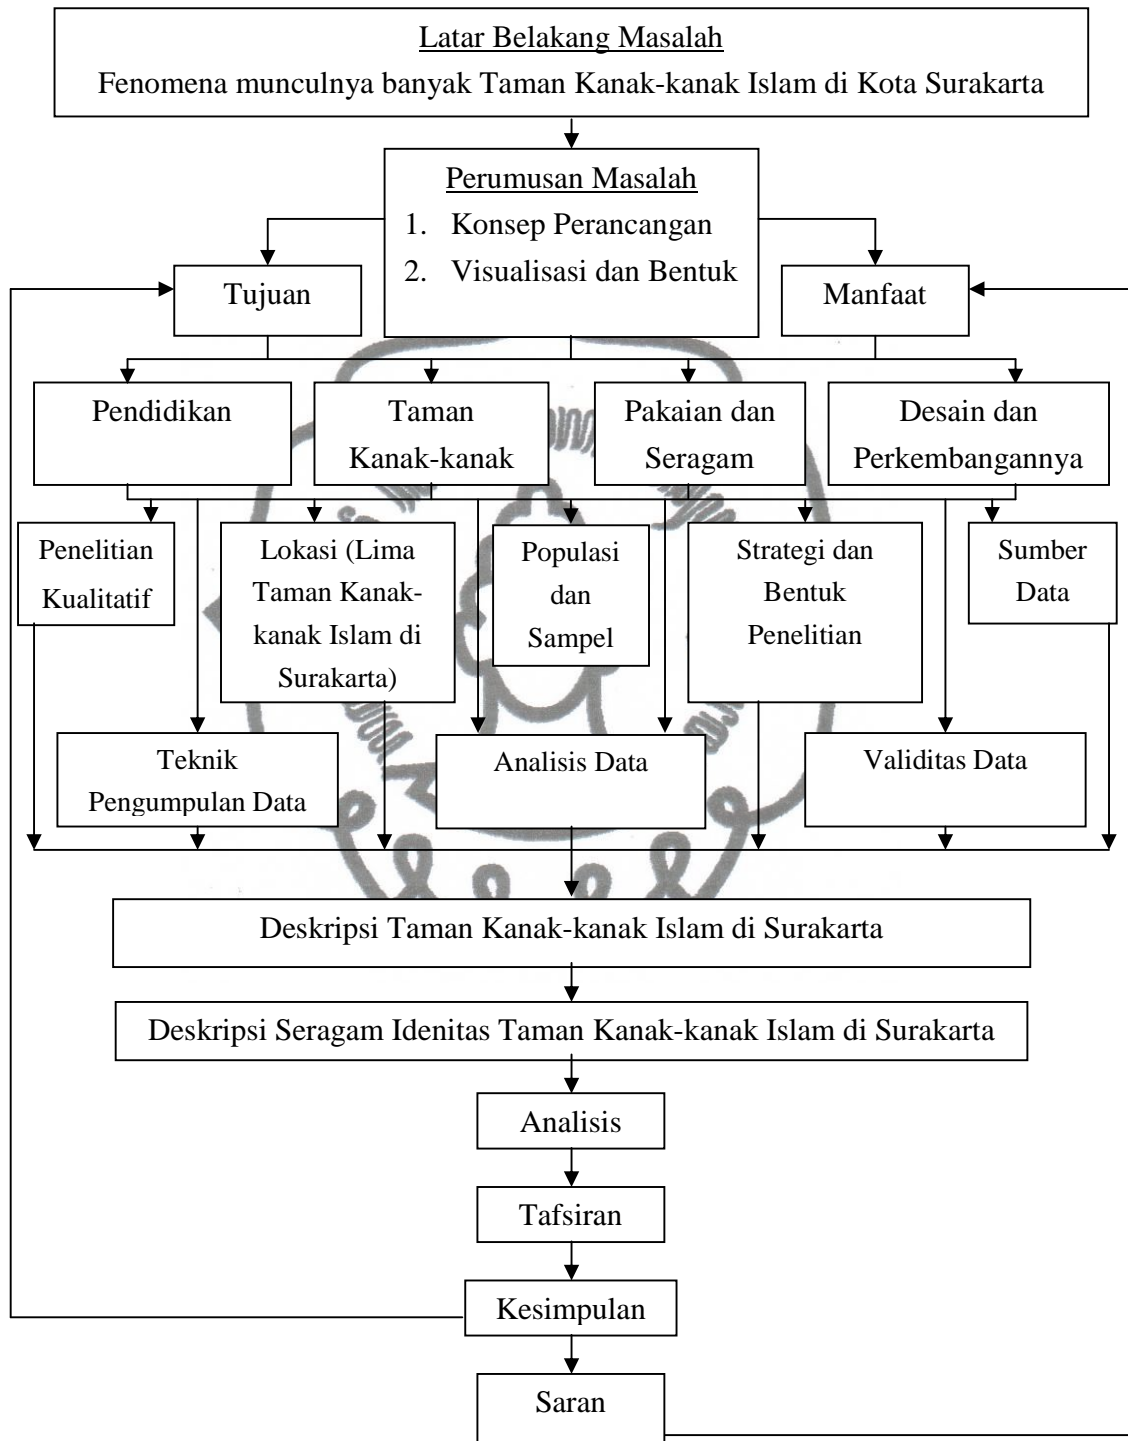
Latar Belakang Masalah
Fenomena munculnya banyak Taman Kanak-kanak Islam di Kota Surakarta

Perumusan Masalah
1. Konsep Perancangan
2. Visualisasi dan Bentuk

Tujuan

Manfaat

Pendidikan

Taman Kanak-kanak

Pakaian dan Seragam

Desain dan Perkembangannya

Penelitian Kualitatif

Lokasi (Lima Taman Kanak-kanak Islam di Surakarta)

Populasi dan Sampel

Strategi dan Bentuk Penelitian

Sumber Data

Teknik Pengumpulan Data

Analisis Data

Validitas Data

Deskripsi Taman Kanak-kanak Islam di Surakarta

Deskripsi Seragam Idenitas Taman Kanak-kanak Islam di Surakarta

Analisis

Tafsiran

Kesimpulan

Saran